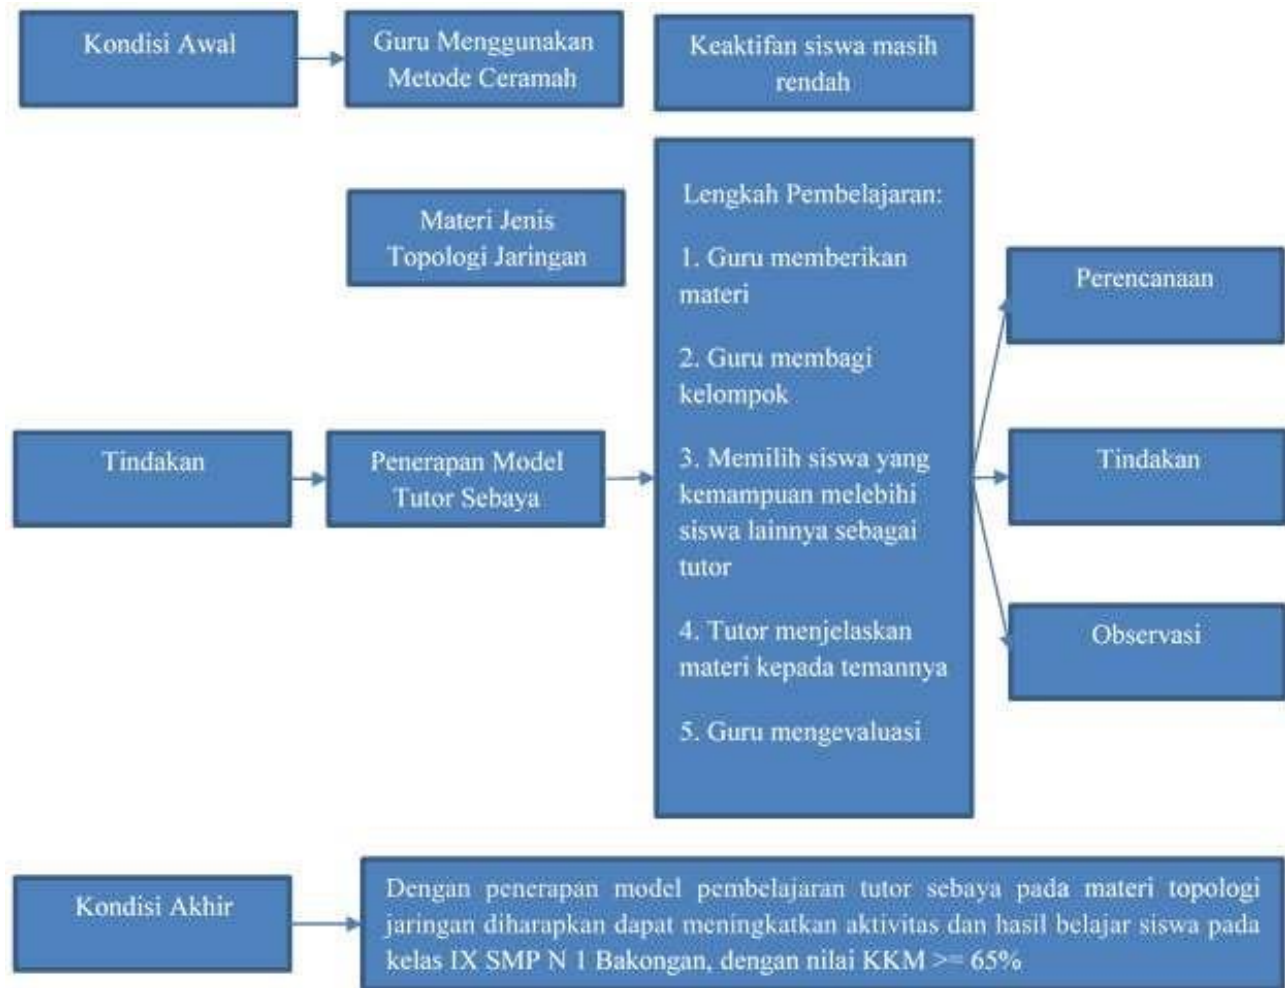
Kondisi Awal

Guru Menggunakan Metode Ceramah

Keaktifan siswa masih rendah

Materi Jenis Topologi Jaringan

Lengkah Pembelajaran:

1. Guru memberikan materi

2. Guru membagi kelompok

3. Memilih siswa yang kemampuan melebihi siswa lainnya sebagai tutor

4. Tutor menjelaskan materi kepada temannya

5. Guru mengevaluasi

Perencanaan

Tindakan

Penerapan Model Tutor Sebaya

Tindakan

Observasi

Kondisi Akhir

Dengan penerapan model pembelajaran tutor sebaya pada materi topologi jaringan diharapkan dapat meningkatkan aktivitas dan hasil belajar siswa pada kelas IX SMP N 1 Bakongan, dengan nilai KKM >= 65%